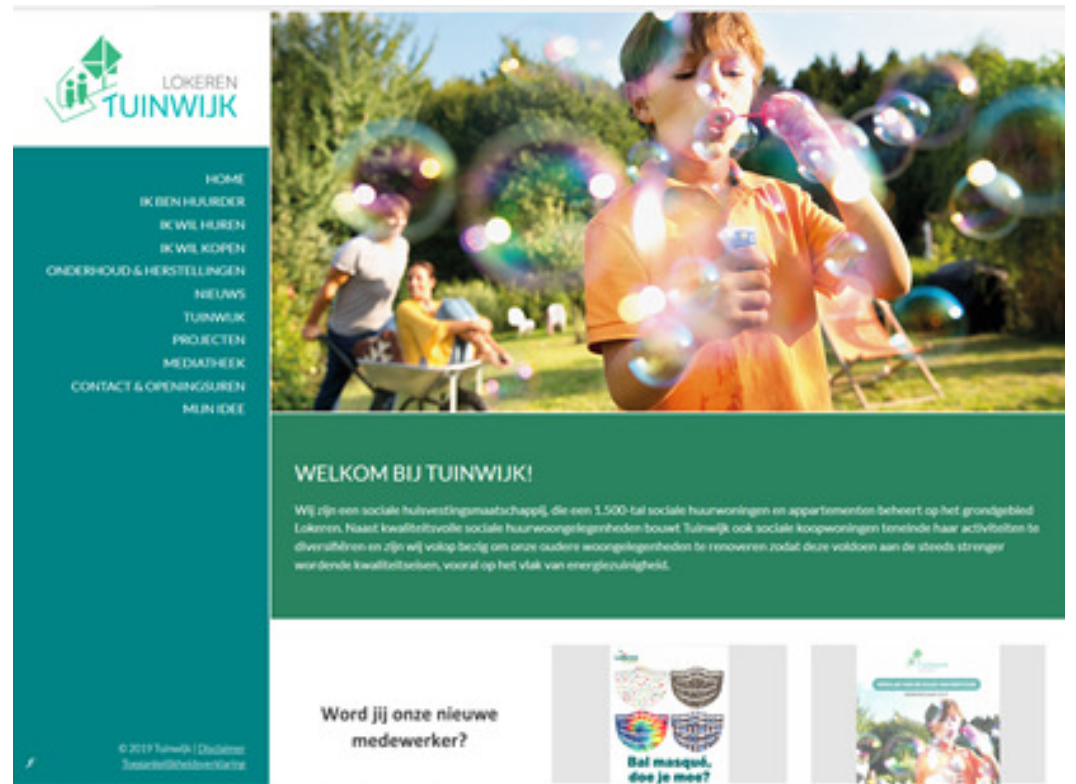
LOKEREN
TUINWIJK

HOME
IK BEN HUURDER
IK WIL HUREN
IK WIL KOPEN
ONDERHOUD & HERSTELLINGEN
NIEUWS
TUINWIJK
PROJECTEN
MEDIATHEEK
CONTACT & OPENINGSUREN
MIJN IDEE

WELKOM BIJ TUINWIJK!

Wij zijn een sociale huisvestingsmaatschappij, die een 1.500-tal sociale huurwoningen en appartementen beheert op het grondgebied Lokeren. Naast kwaliteitsvolle sociale huurwoongelegenheden bouwt Tuinwijk ook sociale koopwoningen teneinde haar activiteiten te diversifiëren en zijn wij volop bezig om onze oudere woongelegenheden te renoveren zodat deze voldoen aan de steeds strenger wordende kwaliteitseisen, vooral op het vlak van energiezuinigheid.

Word jij onze nieuwe medewerker?

Bal masqué, doe je mee?

© 2019 Tuinwijk | Disclaimer
Toegankelijkheidsverklaring